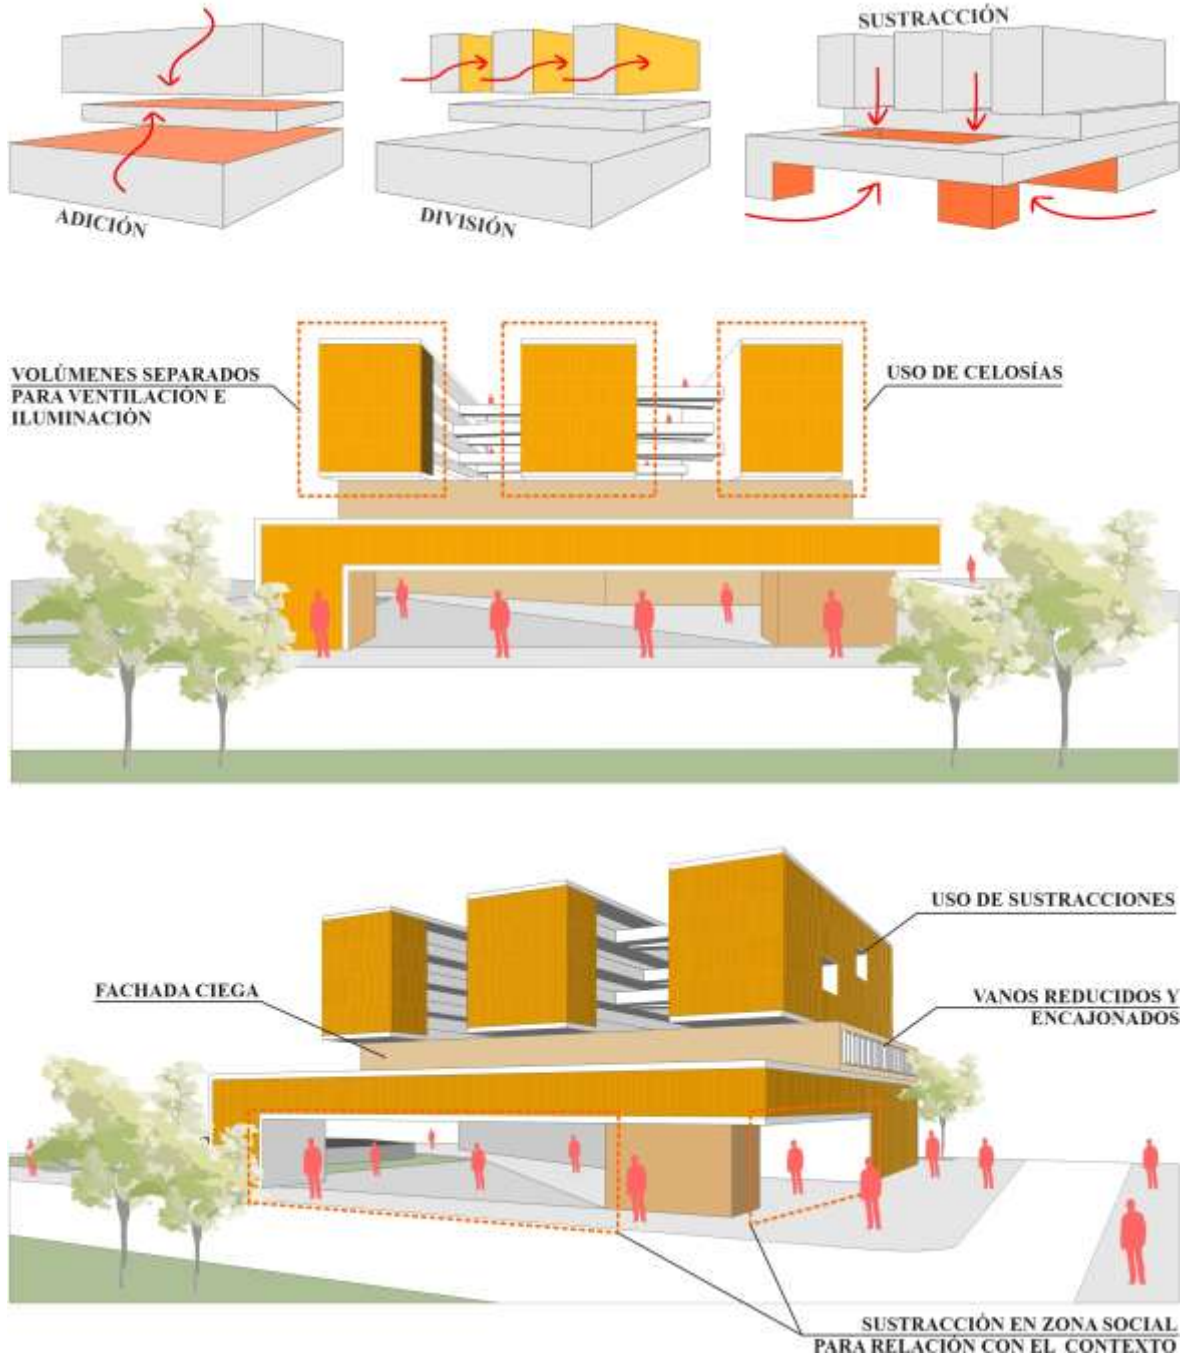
SUSTRACCIÓN

ADICIÓN

DIVISIÓN

VOLÚMENES SEPARADOS PARA VENTILACIÓN E ILUMINACIÓN

USO DE CELOSÍAS

USO DE SUSTRACCIONES

FACHADA CIEGA

VANOS REDUCIDOS Y ENCAJONADOS

SUSTRACCIÓN EN ZONA SOCIAL PARA RELACIÓN CON EL CONTEXTO